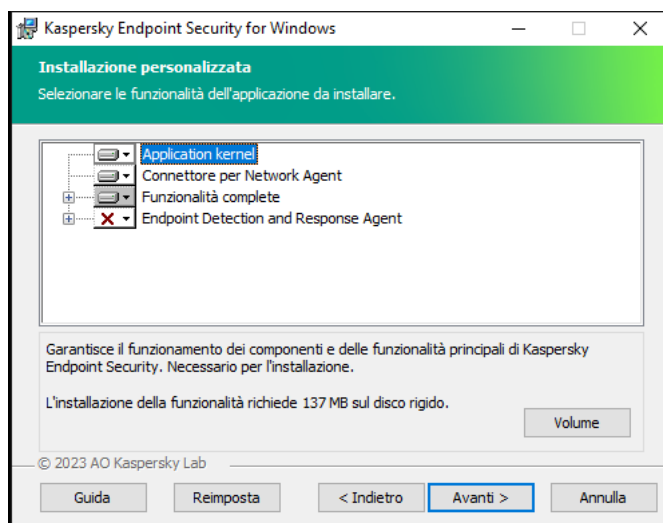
Kaspersky Endpoint Security for Windows

Installazione personalizzata

Selezionare le funzionalità dell'applicazione da installare.

Application kernel
Connettore per Network Agent
Funzionalità complete
Endpoint Detection and Response Agent

Garantisce il funzionamento dei componenti e delle funzionalità principali di Kaspersky Endpoint Security. Necessario per l'installazione.

L'installazione della funzionalità richiede 137 MB sul disco rigido.

Volume

© 2023 AO Kaspersky Lab

Guida
Reimposta
< Indietro
Avanti >
Annulla